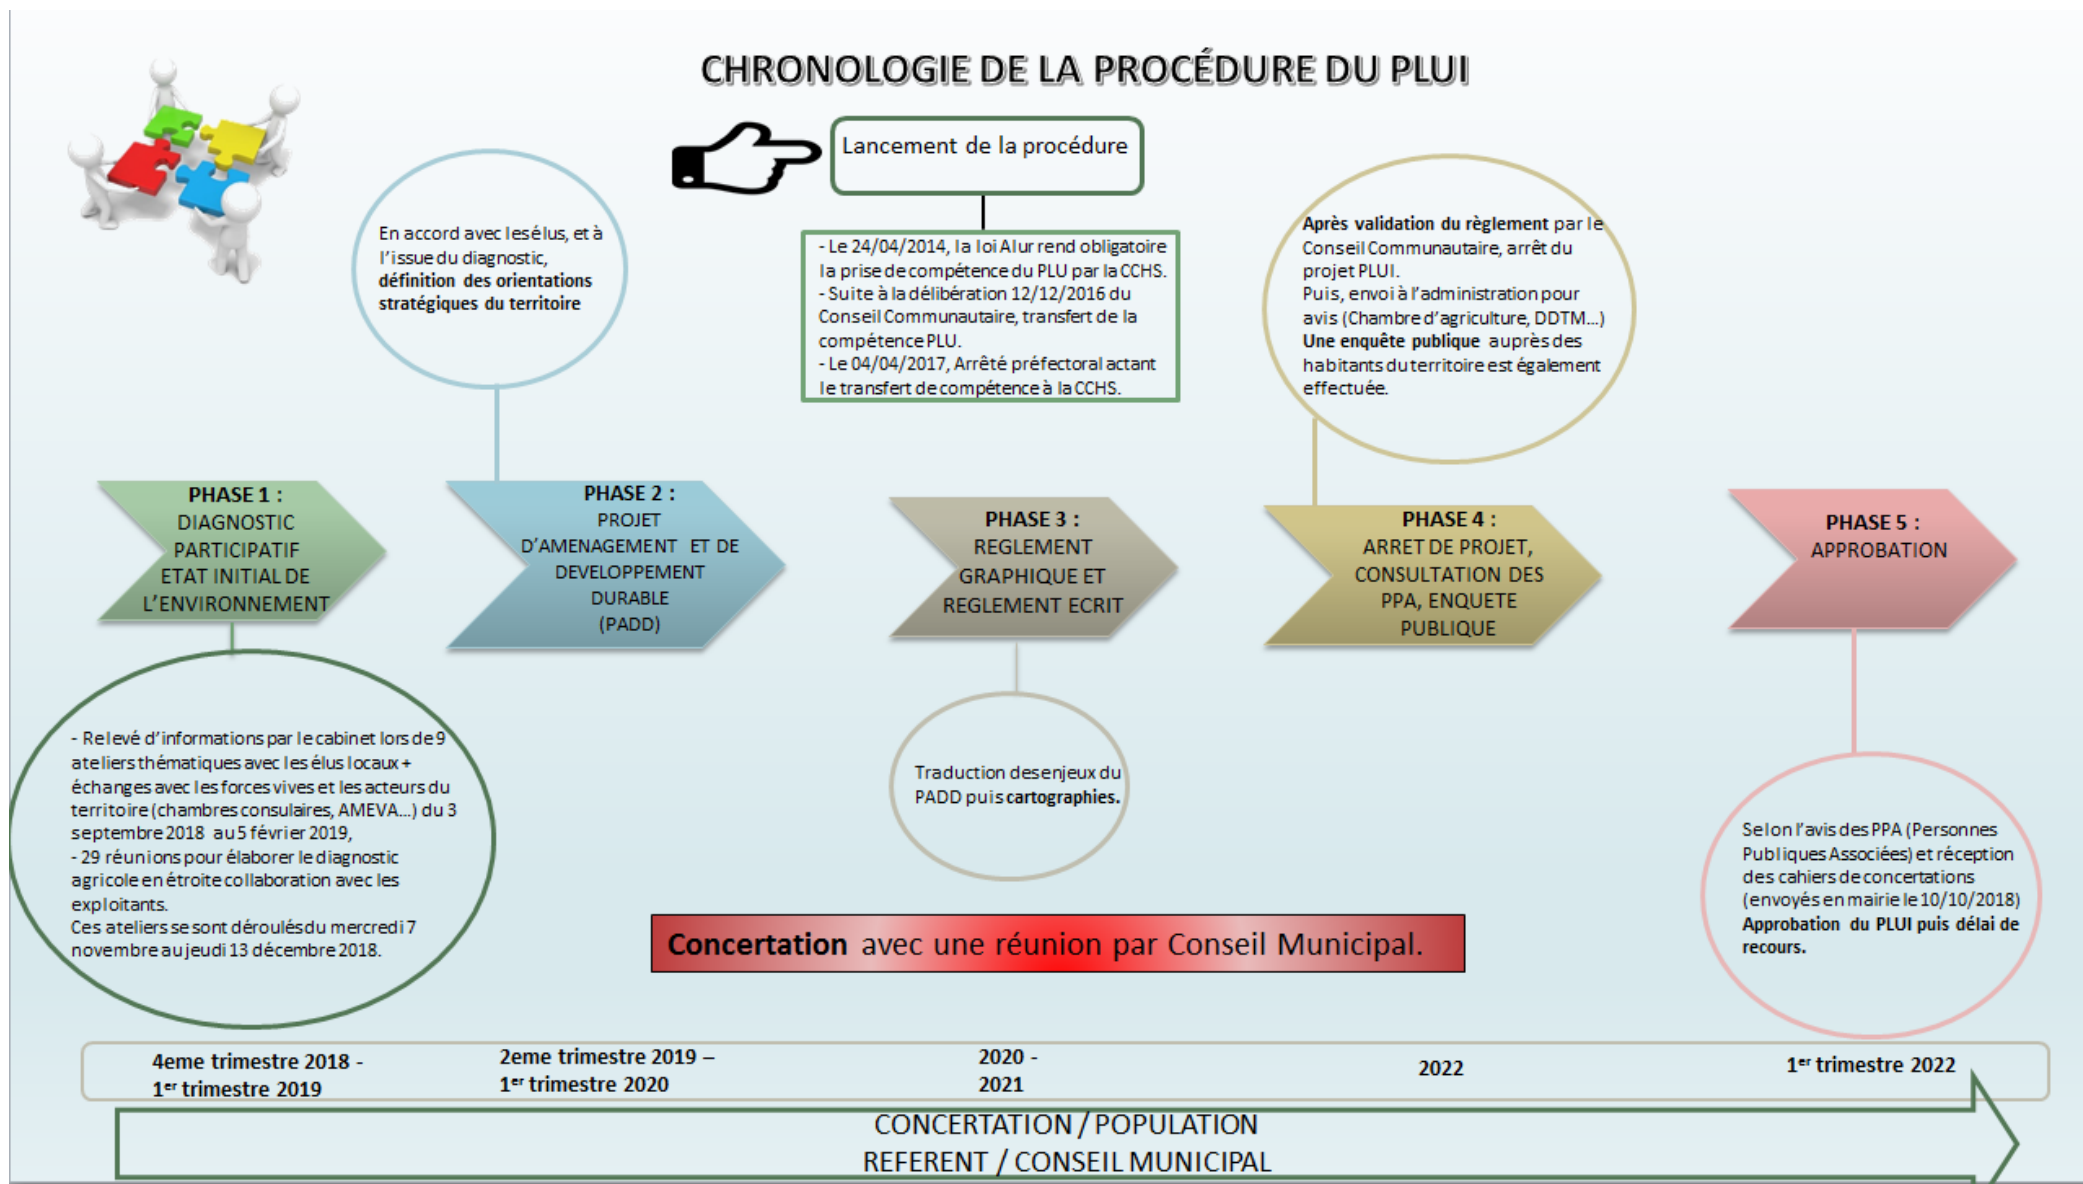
CHRONOLOGIE DE LA PROCÉDURE DU PLUI

Lancement de la procédure

- Le 24/04/2014, la loi Alur rend obligatoire la prise de compétence du PLU par la CCHS.
- Suite à la délibération 12/12/2016 du Conseil Communautaire, transfert de la compétence PLU.
- Le 04/04/2017, Arrêté préfectoral actant le transfert de compétence à la CCHS.

En accord avec les élus, et à l'issue du diagnostic, **définition des orientations stratégiques du territoire**

**Après validation du règlement** par le Conseil Communautaire, arrêt du projet PLUI.
Puis, envoi à l'administration pour avis (Chambre d'agriculture, DDTM…)
**Une enquête publique** auprès des habitants du territoire est également effectuée.

**PHASE 1 :** DIAGNOSTIC PARTICIPATIF ETAT INITIAL DE L'ENVIRONNEMENT

**PHASE 2 :** PROJET D'AMENAGEMENT ET DE DEVELOPPEMENT DURABLE (PADD)

**PHASE 3 :** REGLEMENT GRAPHIQUE ET REGLEMENT ECRIT

**PHASE 4 :** ARRET DE PROJET, CONSULTATION DES PPA, ENQUETE PUBLIQUE

**PHASE 5 :** APPROBATION

- Relevé d'informations par le cabinet lors de 9 ateliers thématiques avec les élus locaux + échanges avec les forces vives et les acteurs du territoire (chambres consulaires, AMEVA…) du 3 septembre 2018 au 5 février 2019,
- 29 réunions pour élaborer le diagnostic agricole en étroite collaboration avec les exploitants.
Ces ateliers se sont déroulés du mercredi 7 novembre au jeudi 13 décembre 2018.

Traduction des enjeux du PADD puis **cartographies.**

Selon l'avis des PPA (Personnes Publiques Associées) et réception des cahiers de concertations (envoyés en mairie le 10/10/2018) **Approbation du PLUI puis délai de recours.**

**Concertation** avec une réunion par Conseil Municipal.

4eme trimestre 2018 - 1er trimestre 2019
2eme trimestre 2019 – 1er trimestre 2020
2020 - 2021
2022
1er trimestre 2022

CONCERTATION / POPULATION
REFERENT / CONSEIL MUNICIPAL